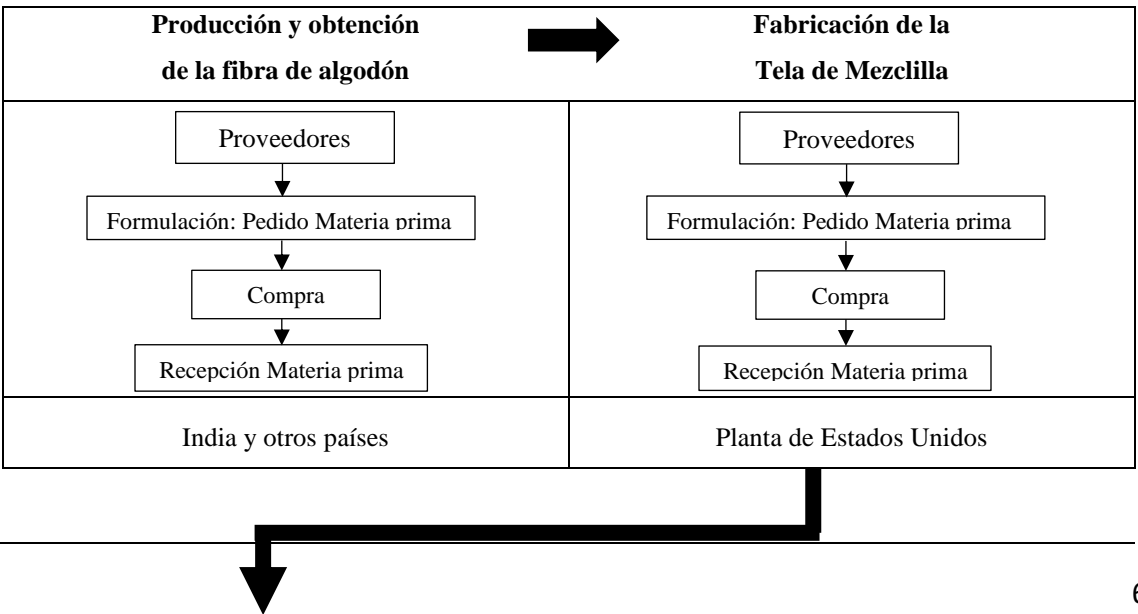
| Producción y obtención de la fibra de algodón | Fabricación de la Tela de Mezclilla |
|---|---|
| Proveedores<br>Formulación: Pedido Materia prima<br>Compra<br>Recepción Materia prima | Proveedores<br>Formulación: Pedido Materia prima<br>Compra<br>Recepción Materia prima |
| India y otros países | Planta de Estados Unidos |

6